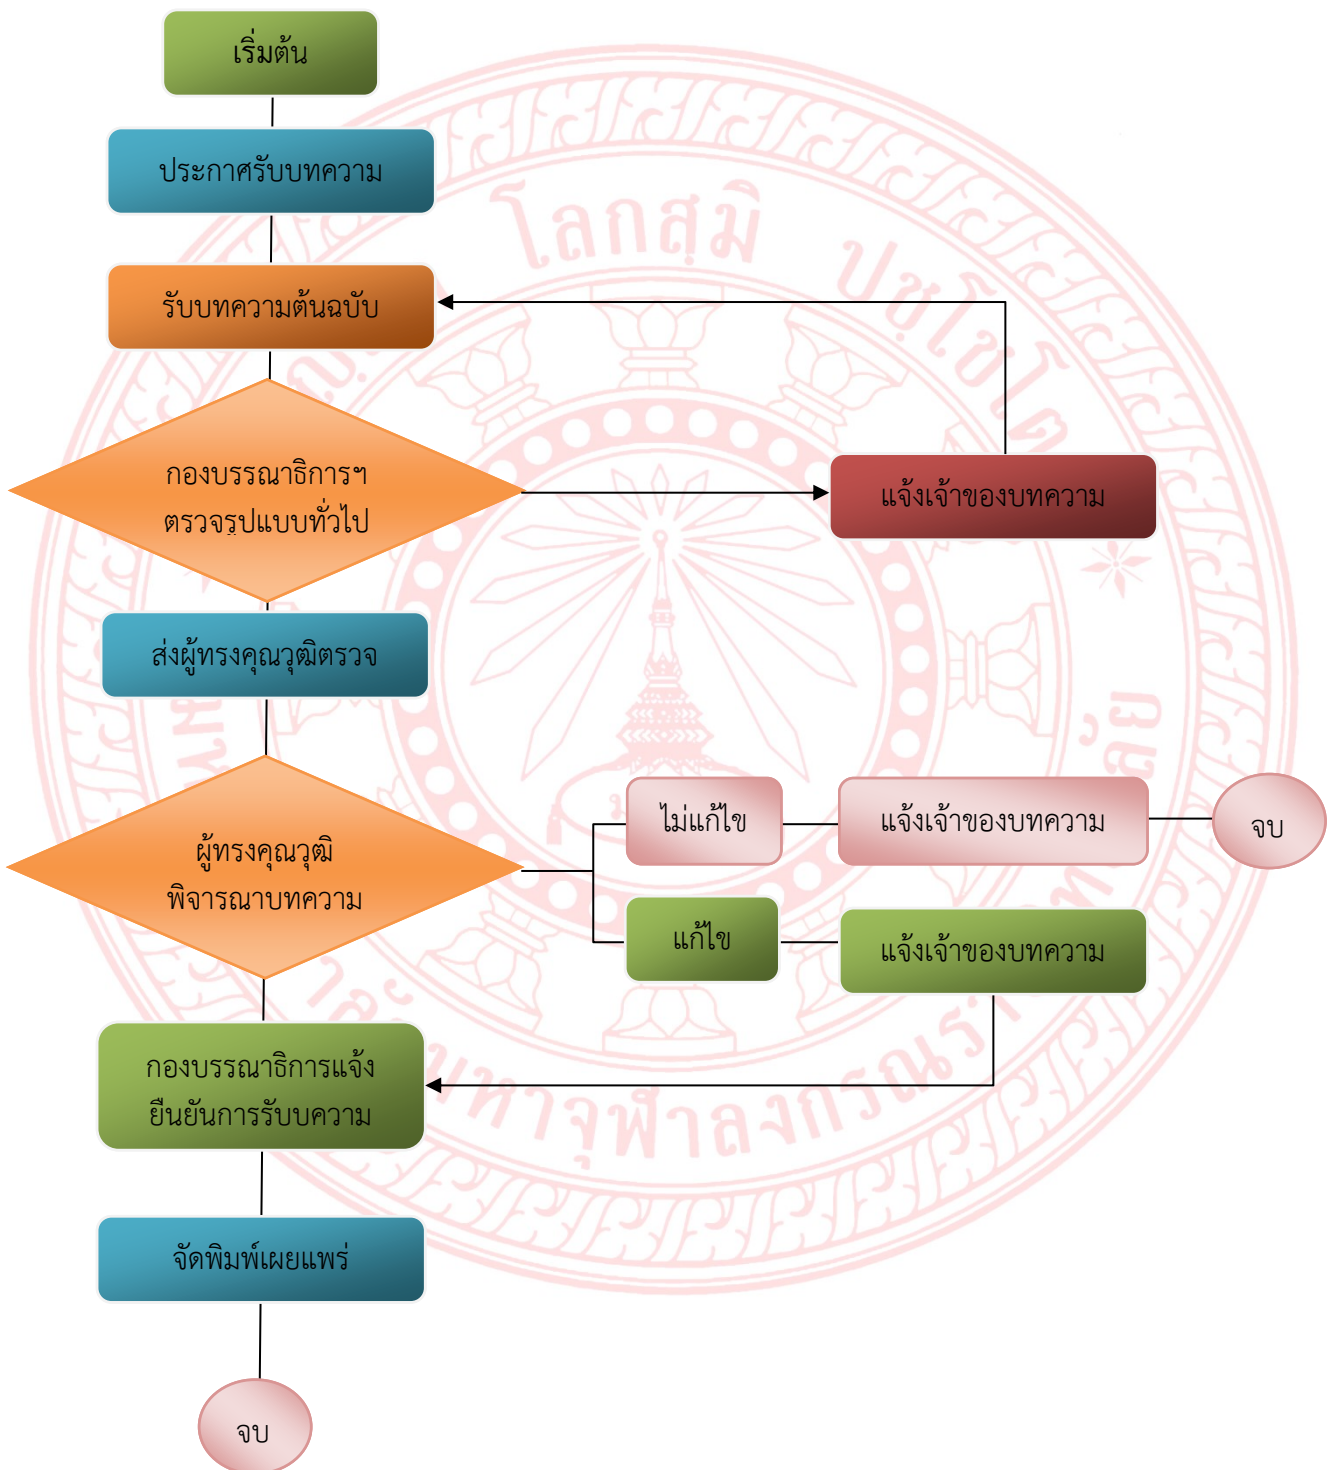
เริ่มต้น

ประกาศรับบทความ

รับบทความต้นฉบับ

กองบรรณาธิการฯ ตรวจรูปแบบทั่วไป

แจ้งเจ้าของบทความ

ส่งผู้ทรงคุณวุฒิตรวจ

ผู้ทรงคุณวุฒิ พิจารณาบทความ

ไม่แก้ไข

แจ้งเจ้าของบทความ

จบ

แก้ไข

แจ้งเจ้าของบทความ

กองบรรณาธิการแจ้ง ยืนยันการรับบความ

จัดพิมพ์เผยแพร่

จบ

โลกสุมิ

มหาจุฬาลงกรณร